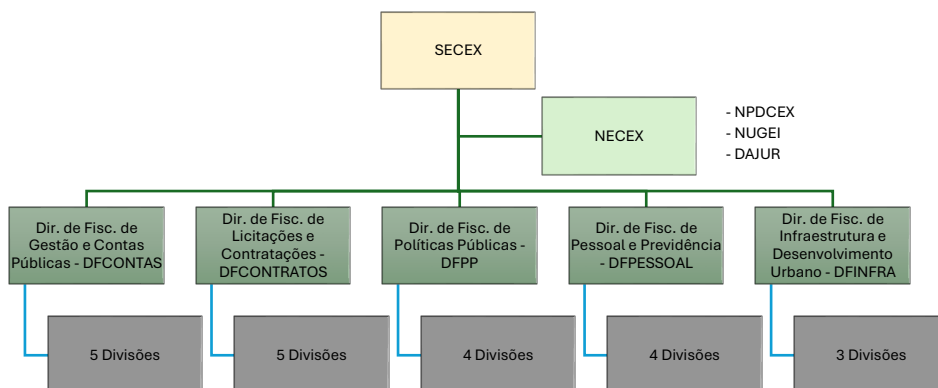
SECEX

NECEX

- NPDCEX
- NUGEI
- DAJUR

Dir. de Fisc. de Gestão e Contas Públicas - DFCONTAS

Dir. de Fisc. de Licitações e Contratações - DFCONTRATOS

Dir. de Fisc. de Políticas Públicas - DFPP

Dir. de Fisc. de Pessoal e Previdência - DFPESSOAL

Dir. de Fisc. de Infraestrutura e Desenvolvimento Urbano - DFINFRA

5 Divisões

5 Divisões

4 Divisões

4 Divisões

3 Divisões